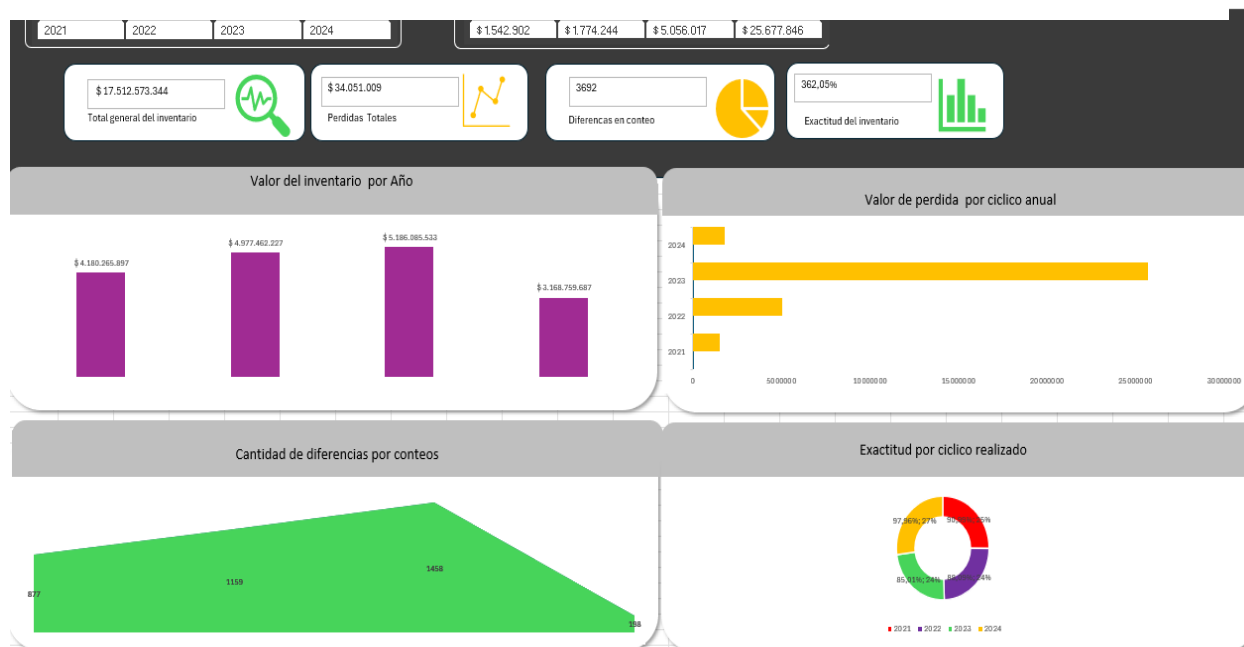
| 2021 | 2022 | 2023 | 2024 |
|---|---|---|---|

| $ 1.542.902 | $ 1.774.244 | $ 5.056.017 | $ 25.677.846 |
|---|---|---|---|

$ 17.512.573.344
Total general del inventario

$ 34.051.009
Perdidas Totales

3692
Diferencas en conteo

362,05%
Exactitud del inventario

Valor del inventario por Año

$ 4.180.265.897
$ 4.977.462.227
$ 5.186.085.533
$ 3.168.759.687

Valor de perdida por ciclico anual

2024
2023
2022
2021

0 5000000 10000000 15000000 20000000 25000000 30000000

Cantidad de diferencias por conteos

877
1159
1458
198

Exactitud por ciclico realizado

97,96%; 27%
90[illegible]; 25%
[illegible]; 24%
85,01%; 24%

2021 2022 2023 2024